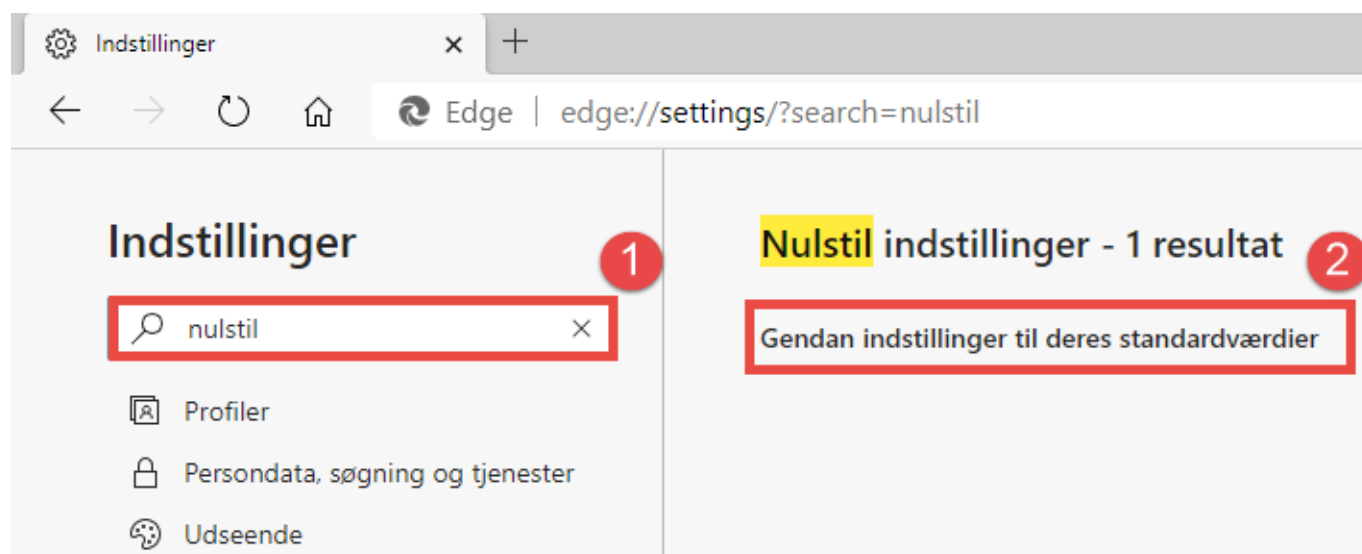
Indstillinger ×
+
Edge | edge://settings/?search=nulstil

Indstillinger
1
nulstil ×
Profiler
Persondata, søgning og tjenester
Udseende

Nulstil indstillinger - 1 resultat
2
Gendan indstillinger til deres standardværdier